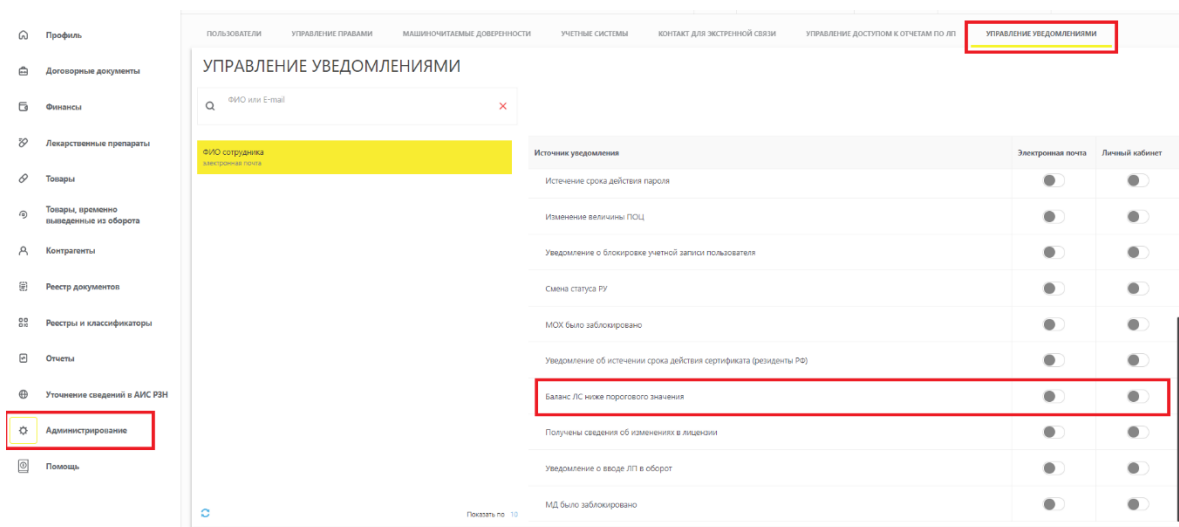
Профиль
Договорные документы
Финансы
Лекарственные препараты
Товары
Товары, временно выведенные из оборота
Контрагенты
Реестр документов
Реестры и классификаторы
Отчеты
Уточнение сведений в АИС РЗН
Администрирование
Помощь

ПОЛЬЗОВАТЕЛИ УПРАВЛЕНИЕ ПРАВАМИ МАШИНОЧИТАЕМЫЕ ДОВЕРЕННОСТИ УЧЕТНЫЕ СИСТЕМЫ КОНТАКТ ДЛЯ ЭКСТРЕННОЙ СВЯЗИ УПРАВЛЕНИЕ ДОСТУПОМ К ОТЧЕТАМ ПО ЛП УПРАВЛЕНИЕ УВЕДОМЛЕНИЯМИ

УПРАВЛЕНИЕ УВЕДОМЛЕНИЯМИ

ФИО или E-mail

ФИО сотрудника
электронная почта

Показать по 10

| Источник уведомления | Электронная почта | Личный кабинет |
|---|---|---|
| Истечение срока действия пароля | | |
| Изменение величины ПОЦ | | |
| Уведомление о блокировке учетной записи пользователя | | |
| Смена статуса РУ | | |
| МОХ было заблокировано | | |
| Уведомление об истечении срока действия сертификата (резиденты РФ) | | |
| Баланс ЛС ниже порогового значения | | |
| Получены сведения об изменениях в лицензии | | |
| Уведомление о вводе ЛП в оборот | | |
| МД было заблокировано | | |